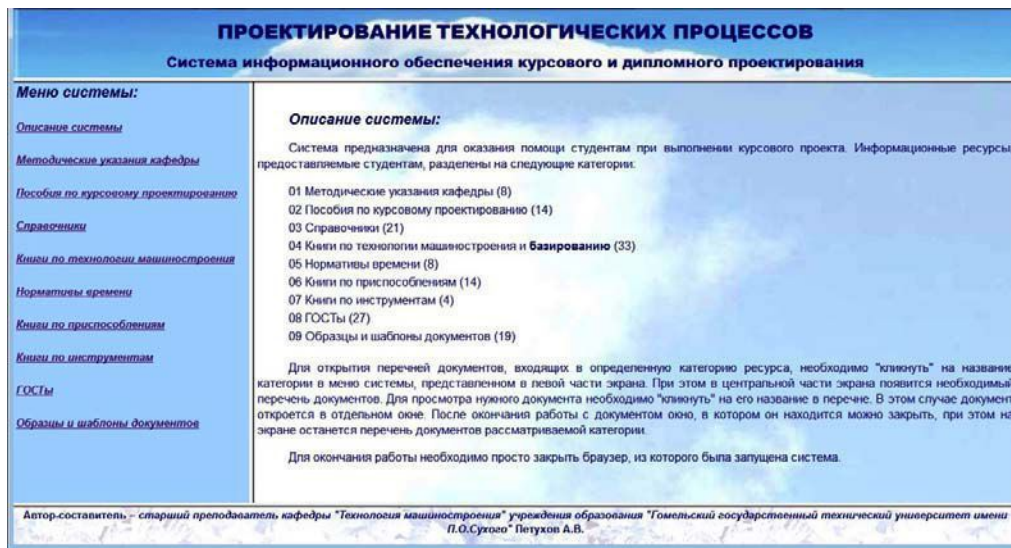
ПРОЕКТИРОВАНИЕ ТЕХНОЛОГИЧЕСКИХ ПРОЦЕССОВ

Система информационного обеспечения курсового и дипломного проектирования

Меню системы:

Описание системы

Методические указания кафедры

Пособия по курсовому проектированию

Справочники

Книги по технологии машиностроения

Нормативы времени

Книги по приспособлениям

Книги по инструментам

ГОСТы

Образцы и шаблоны документов

Описание системы:

Система предназначена для оказания помощи студентам при выполнении курсового проекта. Информационные ресурсы предоставляемые студентам, разделены на следующие категории:

01 Методические указания кафедры (8)
02 Пособия по курсовому проектированию (14)
03 Справочники (21)
04 Книги по технологии машиностроения и базированию (33)
05 Нормативы времени (8)
06 Книги по приспособлениям (14)
07 Книги по инструментам (4)
08 ГОСТы (27)
09 Образцы и шаблоны документов (19)

Для открытия перечней документов, входящих в определенную категорию ресурса, необходимо "кликнуть" на название категории в меню системы, представленном в левой части экрана. При этом в центральной части экрана появится необходимый перечень документов. Для просмотра нужного документа необходимо "кликнуть" на его название в перечне. В этом случае документ откроется в отдельном окне. После окончания работы с документом окно, в котором он находится можно закрыть, при этом на экране останется перечень документов рассматриваемой категории.

Для окончания работы необходимо просто закрыть браузер, из которого была запущена система.

Автор-составитель – старший преподаватель кафедры "Технология машиностроения" учреждения образования "Гомельский государственный технический университет имени П.О.Сухого" Петухов А.В.